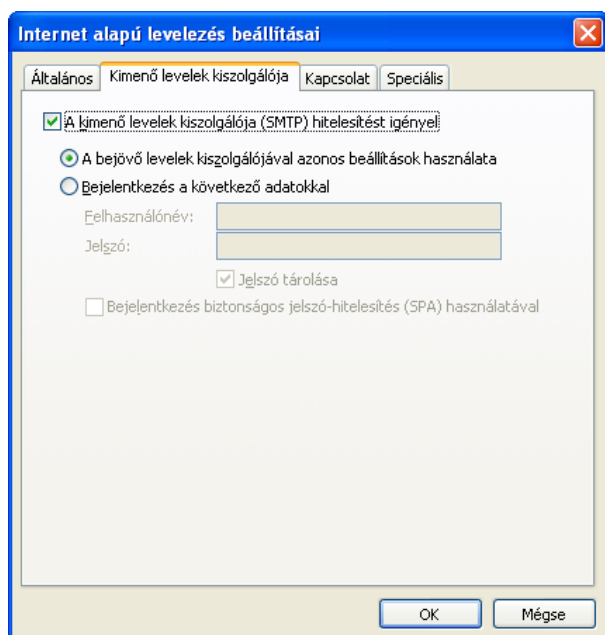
Internet alapú levelezés beállításai

Általános
Kimenő levelek kiszolgálója
Kapcsolat
Speciális

A kimenő levelek kiszolgálója (SMTP) hitelesítést igényel

A bejövő levelek kiszolgálójával azonos beállítások használata

Bejelentkezés a következő adatokkal

Felhasználónév:

Jelszó:

Jelszó tárolása

Bejelentkezés biztonságos jelszó-hitelesítés (SPA) használatával

OK
Mégse